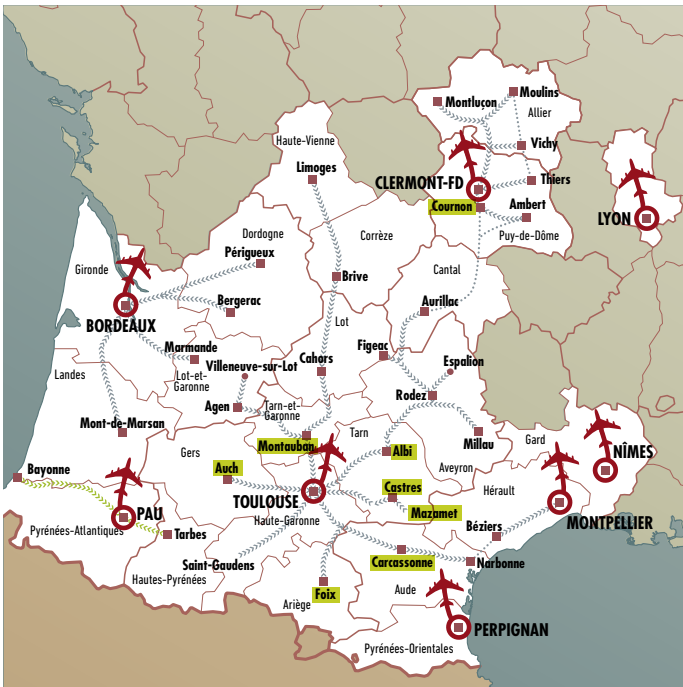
Moulins
Montluçon
Allier
Vichy
Haute-Vienne
CLERMONT-FD
Thiers
Limoges
Cournon
Ambert
LYON
Dordogne
Corrèze
Puy-de-Dôme
Périgueux
Brive
Cantal
Gironde
Bergerac
Aurillac
BORDEAUX
Lot
Marmande
Figeac
Villeneuve-sur-Lot
Cahors
Espalion
Landes
Lot-et-Garonne
Rodez
Agen
Tarn-et-Garonne
Mont-de-Marsan
Tarn
Millau
Montauban
Gard
Gers
Albi
NÎMES
Bayonne
Auch
Aveyron
Castres
TOULOUSE
Hérault
PAU
Mazamet
MONTPELLIER
Pyrénées-Atlantiques
Tarbes
Haute-Garonne
Béziers
Saint-Gaudens
Carcassonne
Narbonne
Hautes-Pyrénées
Aude
Foix
Ariège
PERPIGNAN
Pyrénées-Orientales